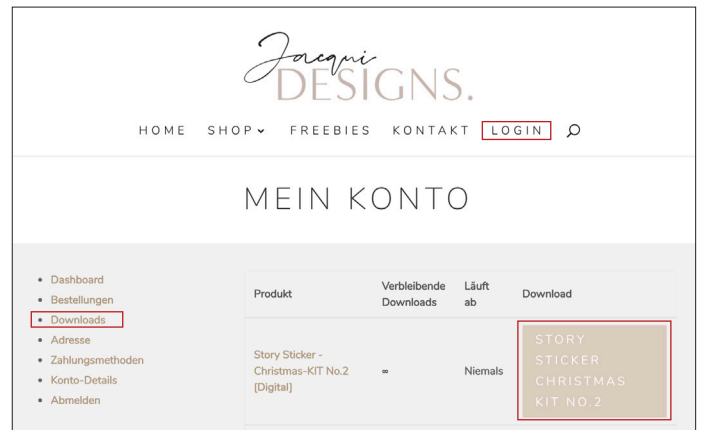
Jacqui DESIGNS.

HOME SHOP FREEBIES KONTAKT LOGIN

MEIN KONTO

- Dashboard
- Bestellungen
- Downloads
- Adresse
- Zahlungsmethoden
- Konto-Details
- Abmelden

| Produkt | Verbleibende Downloads | Läuft ab | Download |
|---|---|---|---|
| Story Sticker - Christmas-KIT No.2 [Digital] | ∞ | Niemals | STORY STICKER CHRISTMAS KIT NO.2 |